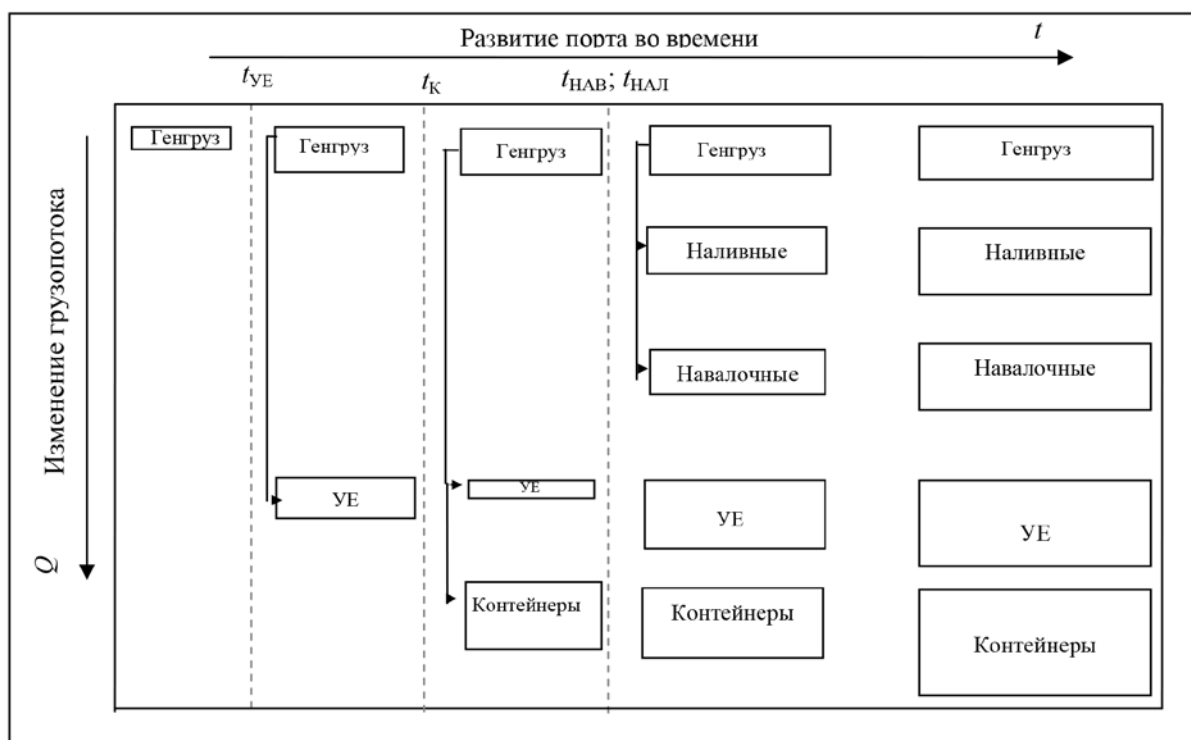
Развитие порта во времени

$t$

$t_{УЕ}$

$t_{К}$

$t_{НАВ}$; $t_{НАЛ}$

Изменение грузопотока

$Q$

Генгруз

Генгруз

УЕ

Генгруз

УЕ

Контейнеры

Генгруз

Наливные

Навалочные

УЕ

Контейнеры

Генгруз

Наливные

Навалочные

УЕ

Контейнеры